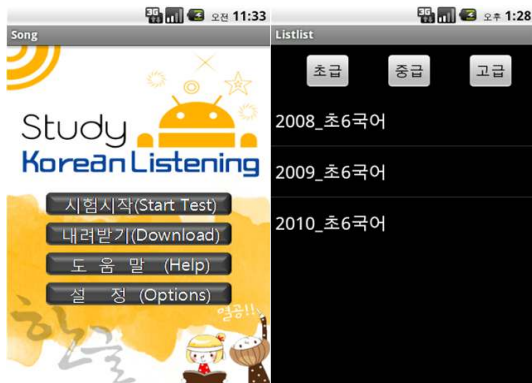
3G 오전 11:33
Song
Study
Korean Listening
시험시작(Start Test)
내려받기(Download)
도 움 말 (Help)
설 정 (Options)
열공!!
한
글

3G 오후 1:28
Listlist
초급
중급
고급
2008_초6국어
2009_초6국어
2010_초6국어